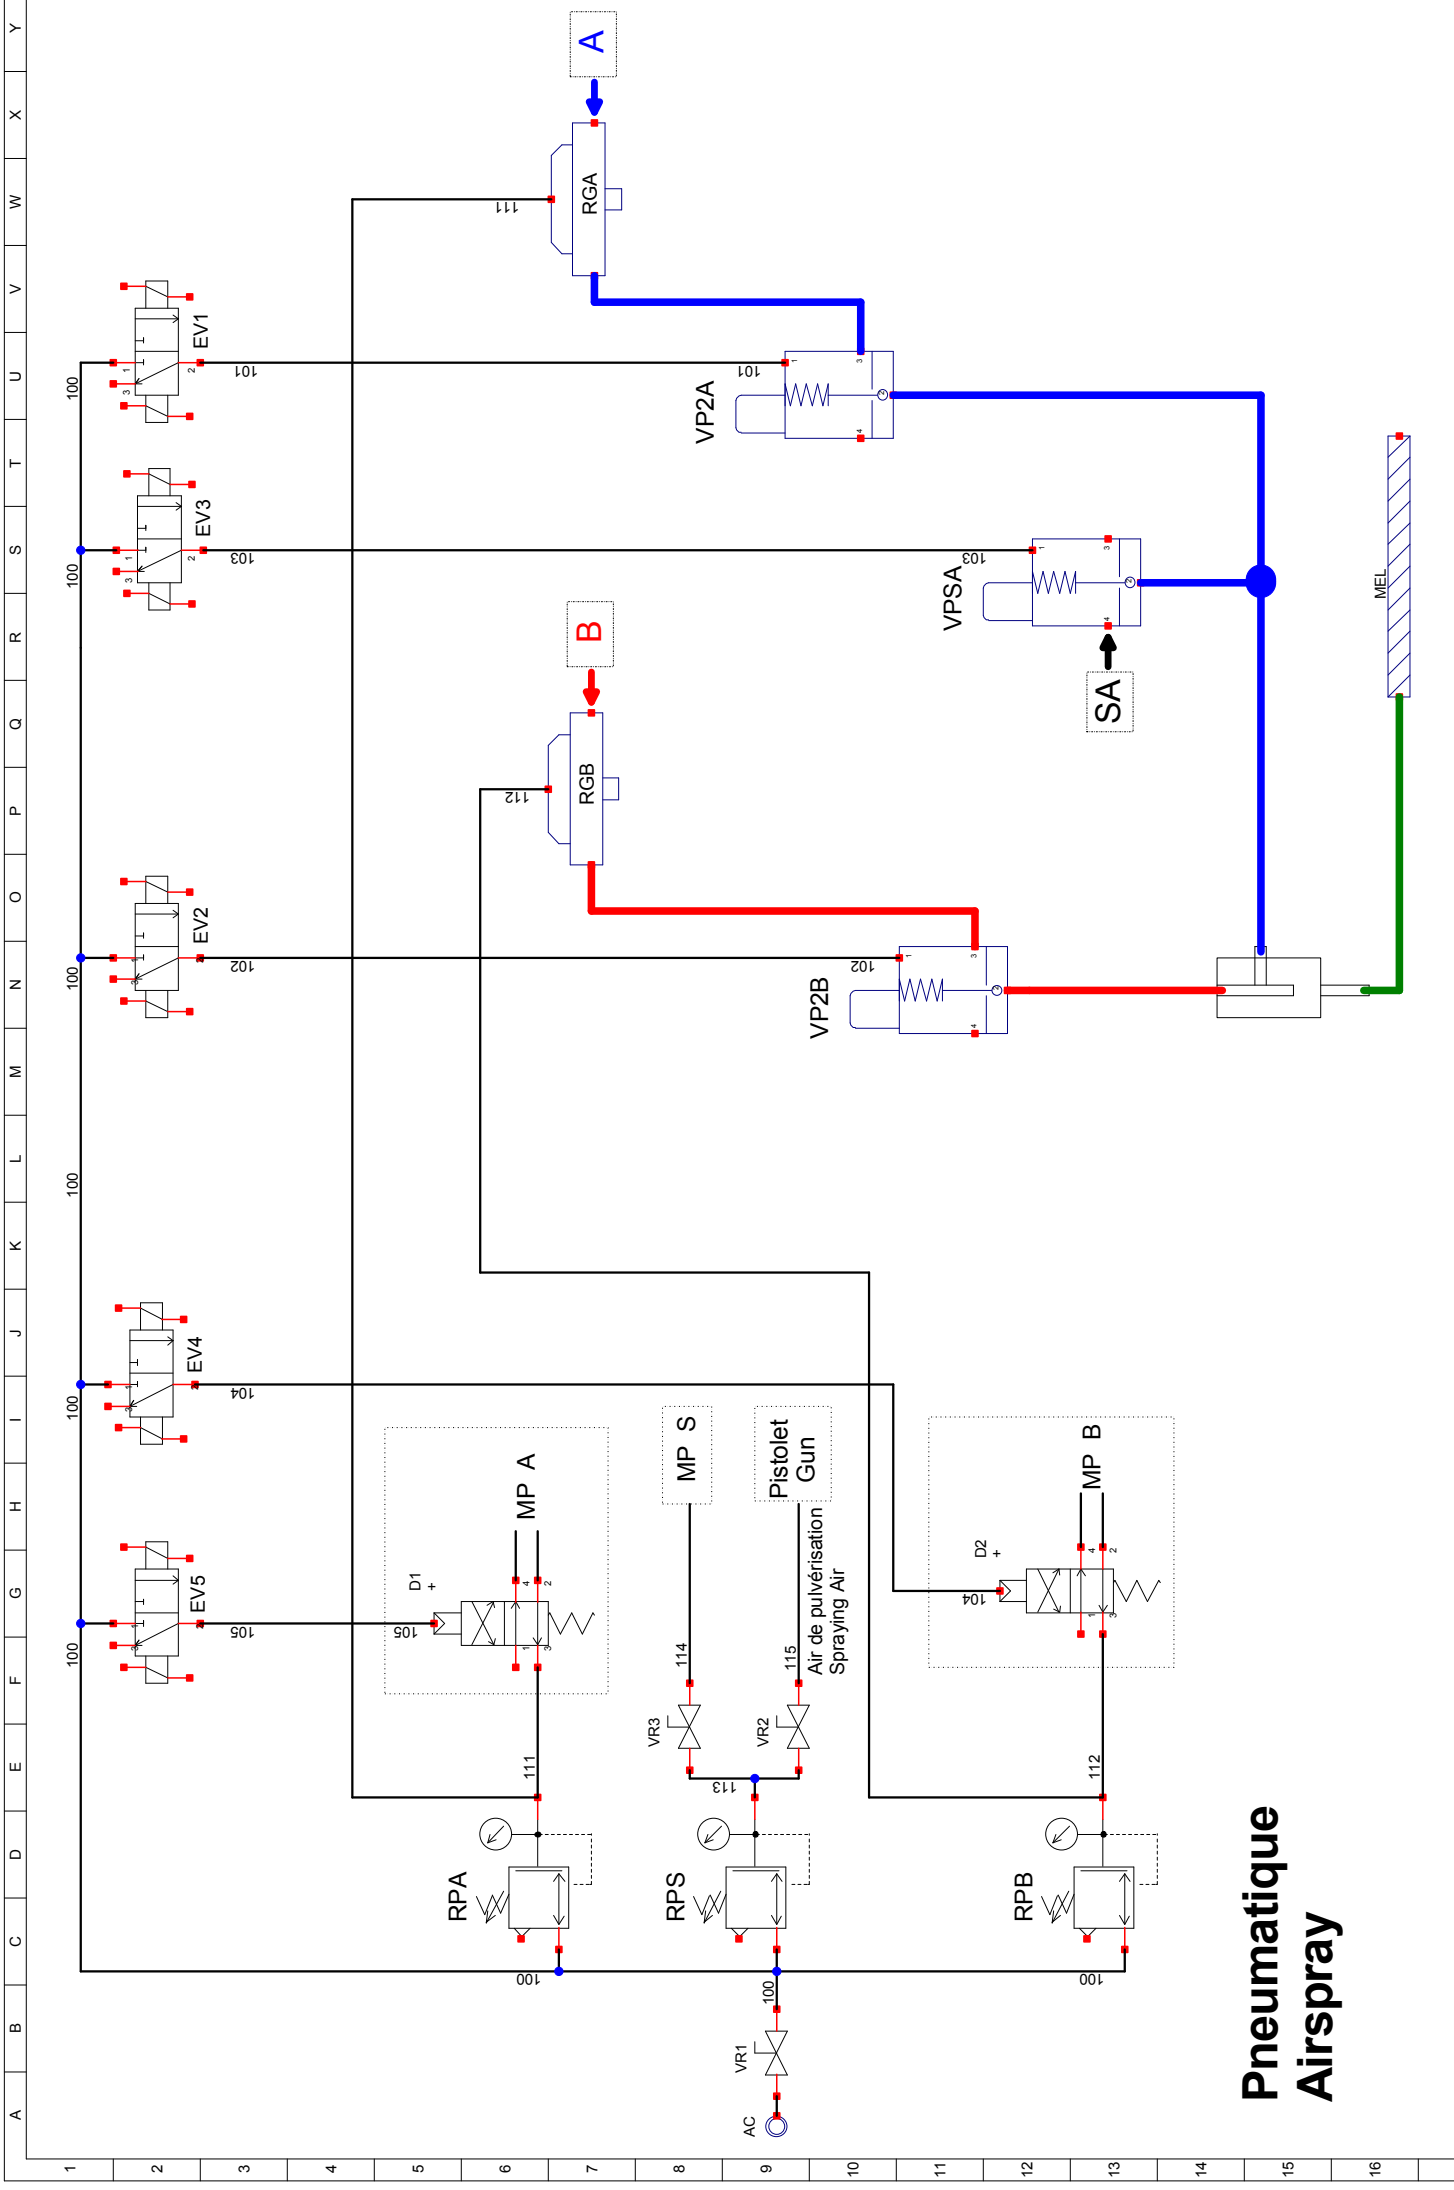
Y X W V U T S R Q P O N M L K J I H G F E D C B A

A

B

RGA

RGB

111

112

EV1

EV3

EV2

EV4

EV5

101

103

102

104

105

100

100

100

100

100

100

VP2A

VPSA

VP2B

SA

MEL

MP A

D1

MP S

Pistolet Gun

Air de pulvérisation Spraying Air

MP B

D2

114

115

113

VR3

VR2

111

112

RPA

RPS

RPB

100

100

100

VR1

AC

Pneumatique Airspray

1 2 3 4 5 6 7 8 9 10 11 12 13 14 15 16